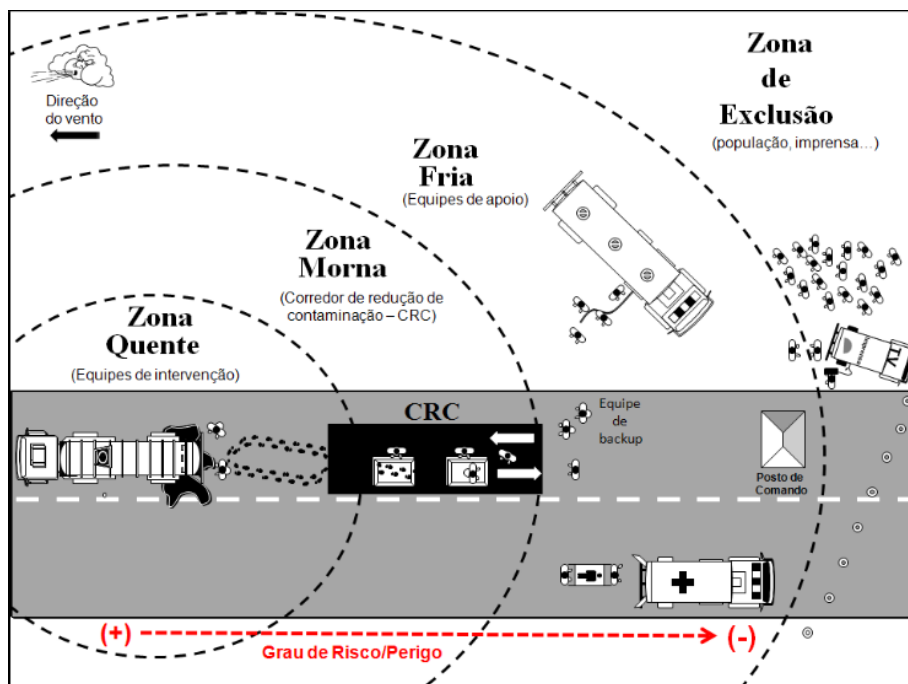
Direção do vento

Zona de Exclusão
(população, imprensa...)

Zona Fria
(Equipes de apoio)

Zona Morna
(Corredor de redução de contaminação – CRC)

Zona Quente
(Equipes de intervenção)

CRC

Equipe de backup

Posto de Comando

(+)

(-)

Grau de Risco/Perigo